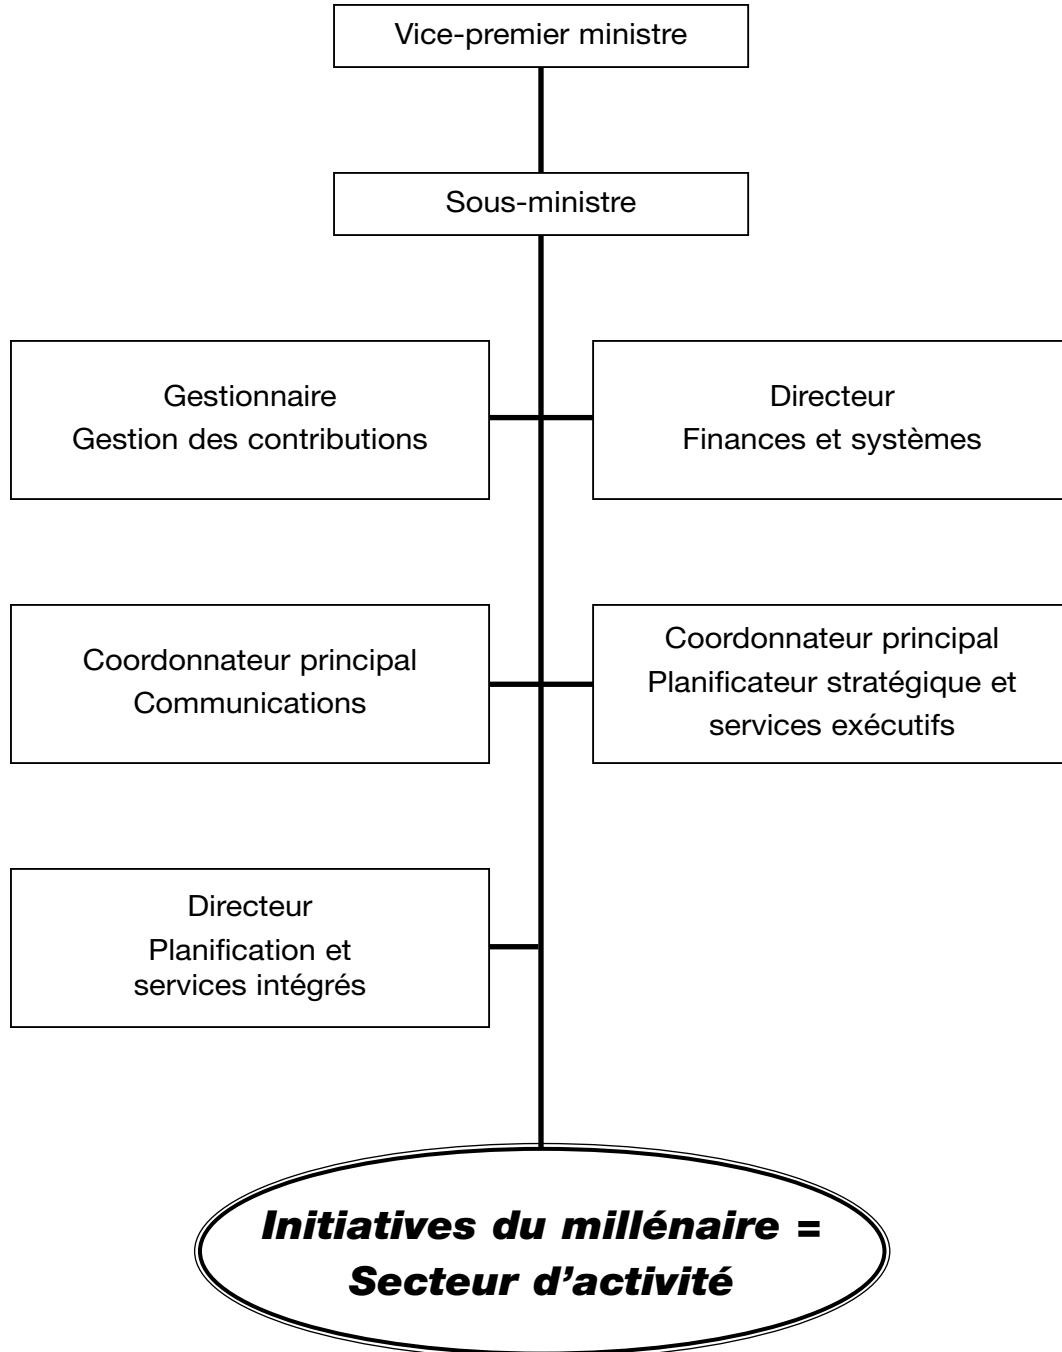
Vice-premier ministre

Sous-ministre

Gestionnaire
Gestion des contributions

Directeur
Finances et systèmes

Coordonnateur principal
Communications

Coordonnateur principal
Planificateur stratégique et services exécutifs

Directeur
Planification et services intégrés

*Initiatives du millénaire = Secteur d'activité*